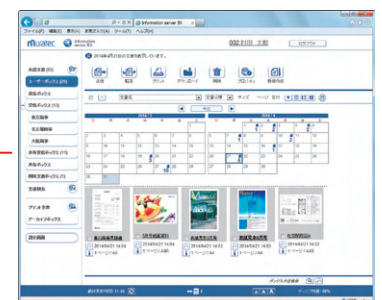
ファイル(F) 編集(E) 表示(V) お気に入り(A) ツール(T) ヘルプ(H)

Information server BX

Muratec

Information server BX

ログアウト

2016年4月21日のお客様情報です

共通文書 (20)

ユーザーボックス (25)

親展ボックス

受信ボックス (4)

東京商事

大阪商事

共有文書 (11)

送信

配信

プリント

ダウンロード

削除

分類

2016年4月

2016年5月

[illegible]

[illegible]

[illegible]

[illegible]

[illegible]

2016/04/21 14:33

2016/04/21 14:31

2016/04/21 14:29

2016/04/21 14:26

2016/04/21 14:23

1ページ(A4)

1ページ(A4)